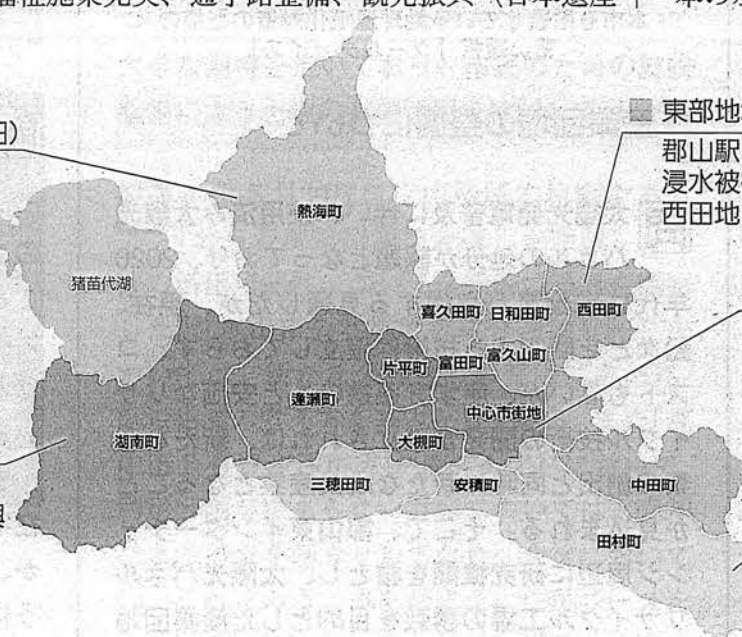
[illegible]福祉施策充実、避寸路整備、観光振興（日本遺産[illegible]

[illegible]田)

東部地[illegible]
郡山駅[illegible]
浸水被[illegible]
西田地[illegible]

熱海町
猪苗代湖
喜久田町
日和田町
西田町
片平町
富田町
富久山町
逢瀬町
中心市街地
湖南町
大槻町
三穂田町
安積町
中田町
田村町

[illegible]担